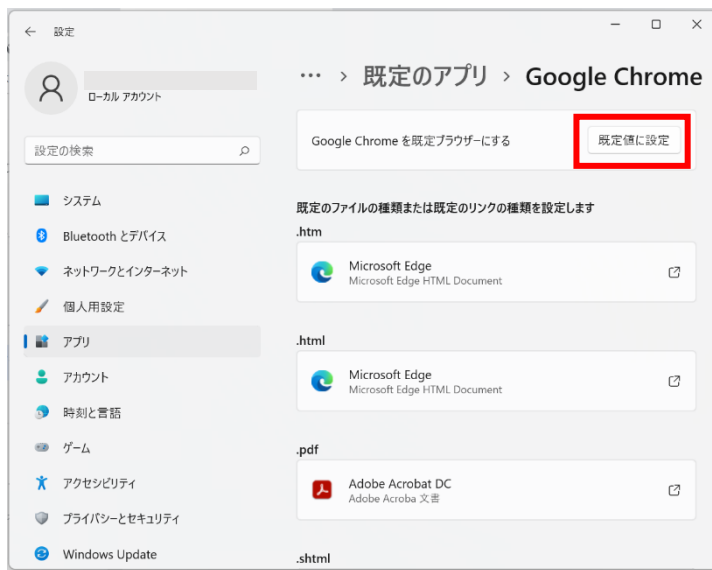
設定

ローカル アカウント

設定の検索

システム
Bluetooth とデバイス
ネットワークとインターネット
個人用設定
アプリ
アカウント
時刻と言語
ゲーム
アクセシビリティ
プライバシーとセキュリティ
Windows Update

··· > 既定のアプリ > Google Chrome

Google Chrome を既定ブラウザーにする
既定値に設定

既定のファイルの種類または既定のリンクの種類を設定します

.htm
Microsoft Edge
Microsoft Edge HTML Document

.html
Microsoft Edge
Microsoft Edge HTML Document

.pdf
Adobe Acrobat DC
Adobe Acroba 文書

.shtml